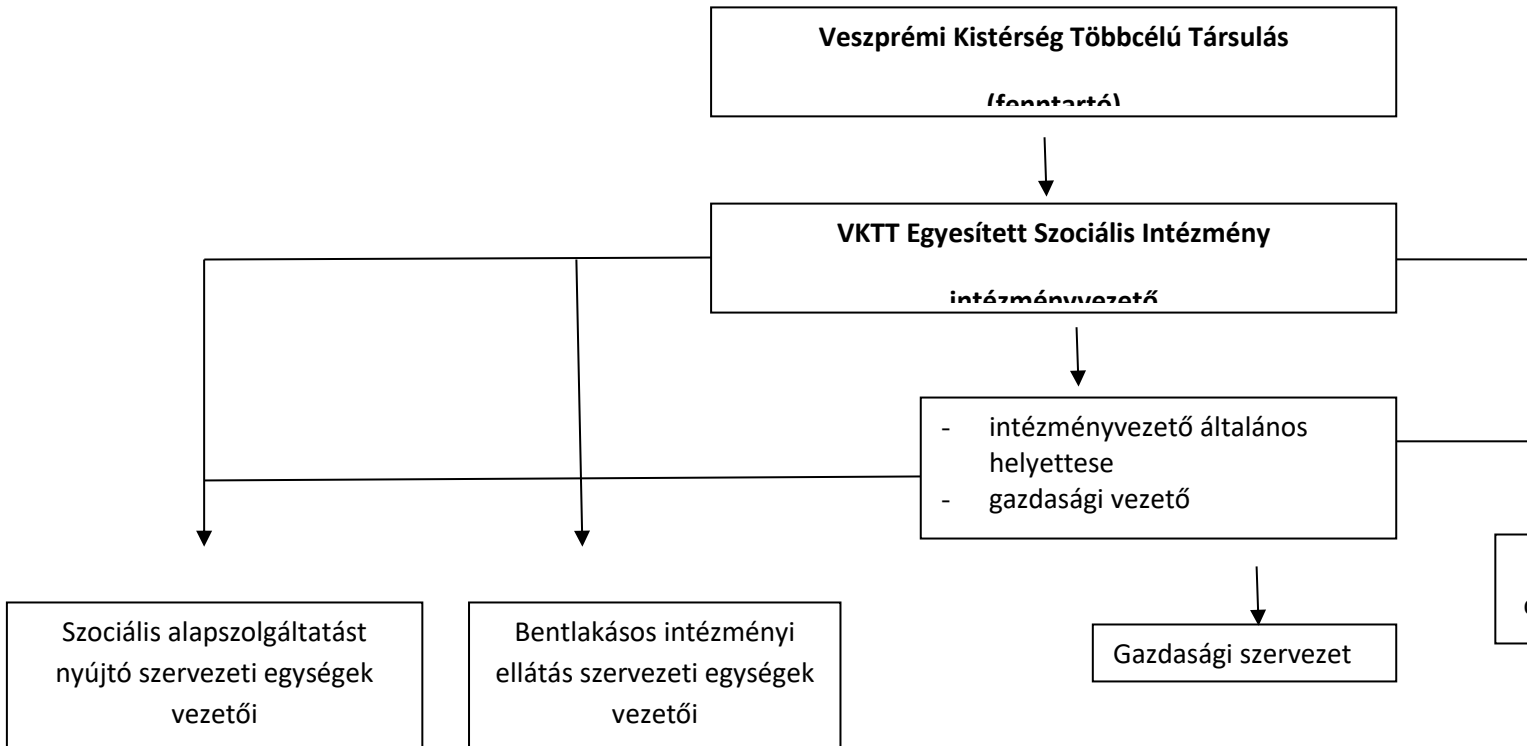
Veszprémi Kistérség Többcélú Társulás

(fenntartó)

VKTT Egyesített Szociális Intézmény

intézményvezető

- intézményvezető általános helyettese
- gazdasági vezető

Szociális alapszolgáltatást nyújtó szervezeti egységek vezetői

Bentlakásos intézményi ellátás szervezeti egységek vezetői

Gazdasági szervezet

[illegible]